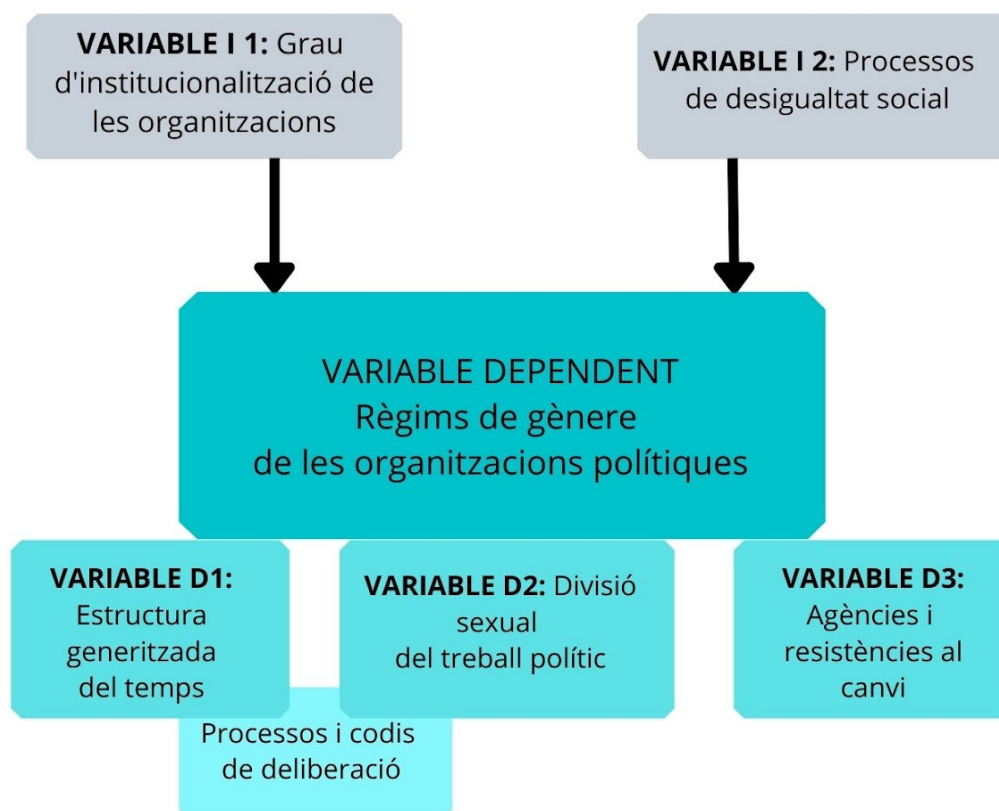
**VARIABLE I 1:** Grau d'institucionalització de les organitzacions

**VARIABLE I 2:** Processos de desigualtat social

VARIABLE DEPENDENT
Règims de gènere
de les organitzacions polítiques

**VARIABLE D1:** Estructura generitzada del temps

**VARIABLE D2:** Divisió sexual del treball polític

**VARIABLE D3:** Agències i resistències al canvi

Processos i codis de deliberació